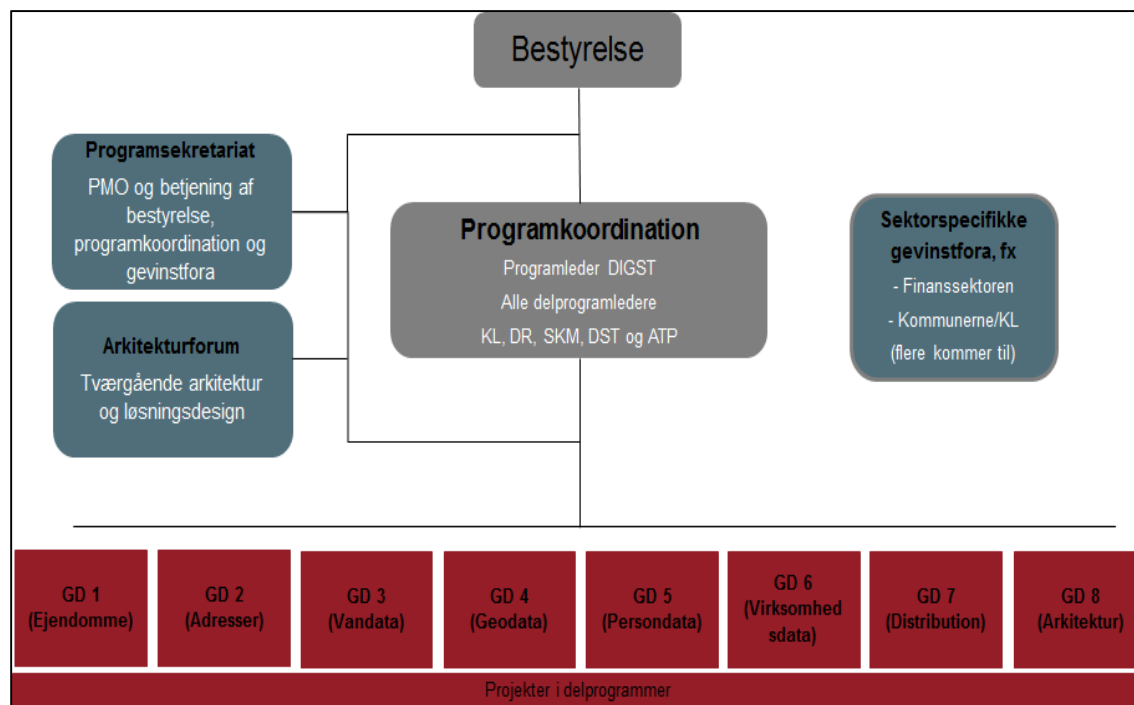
Bestyrelse

Programsekretariat

PMO og betjening af bestyrelse, programkoordination og gevinstfora

Arkitekturforum

Tværgående arkitektur og løsningsdesign

Programkoordination

Programleder DIGST

Alle delprogramledere

KL, DR, SKM, DST og ATP

Sektorspecifikke gevinstfora, fx

- Finanssektoren

- Kommunerne/KL

(flere kommer til)

GD 1 (Ejendomme)

GD 2 (Adresser)

GD 3 (Vandata)

GD 4 (Geodata)

GD 5 (Persondata)

GD 6 (Virksomhed sdata)

GD 7 (Distribution)

GD 8 (Arkitektur)

Projekter i delprogrammer